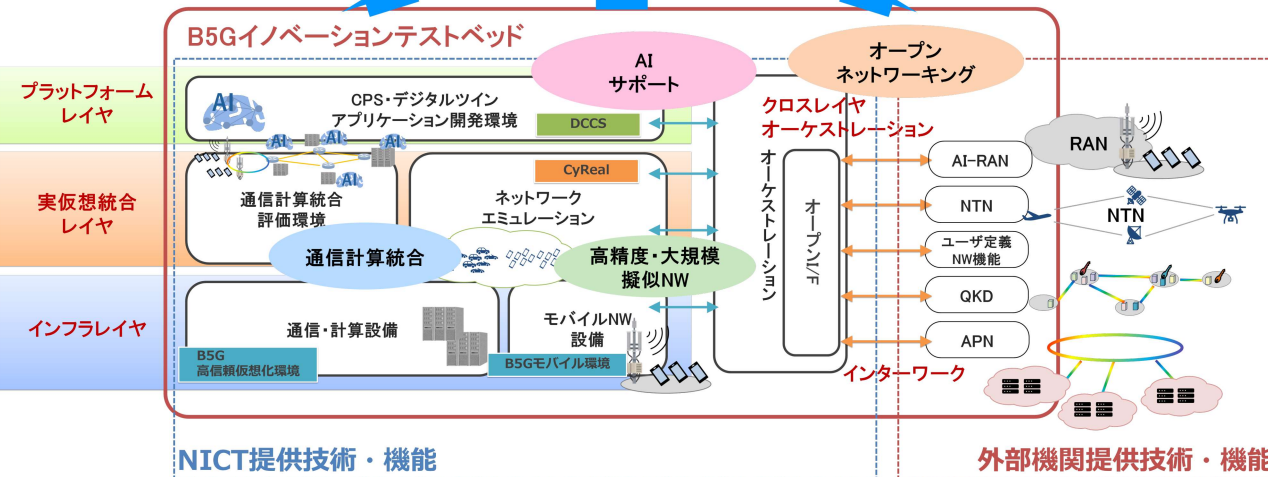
B5Gイノベーションテストベッド

AI サポート

オープン ネットワーキング

プラットフォーム レイヤ

CPS・デジタルツイン アプリケーション開発環境

DCCS

AI

AI

AI

AI

AI

クロスレイヤ オーケストレーション

RAN

実仮想統合 レイヤ

CyReal

通信計算統合 評価環境

ネットワーク エミュレーション

オーケストレーション

オープンI/F

AI-RAN

NTN

NTN

通信計算統合

高精度・大規模 擬似NW

ユーザ定義 NW機能

QKD

インフラレイヤ

通信・計算設備

モバイルNW 設備

APN

B5G 高信頼仮想化環境

B5Gモバイル環境

インターワーク

NICT提供技術・機能

外部機関提供技術・機能